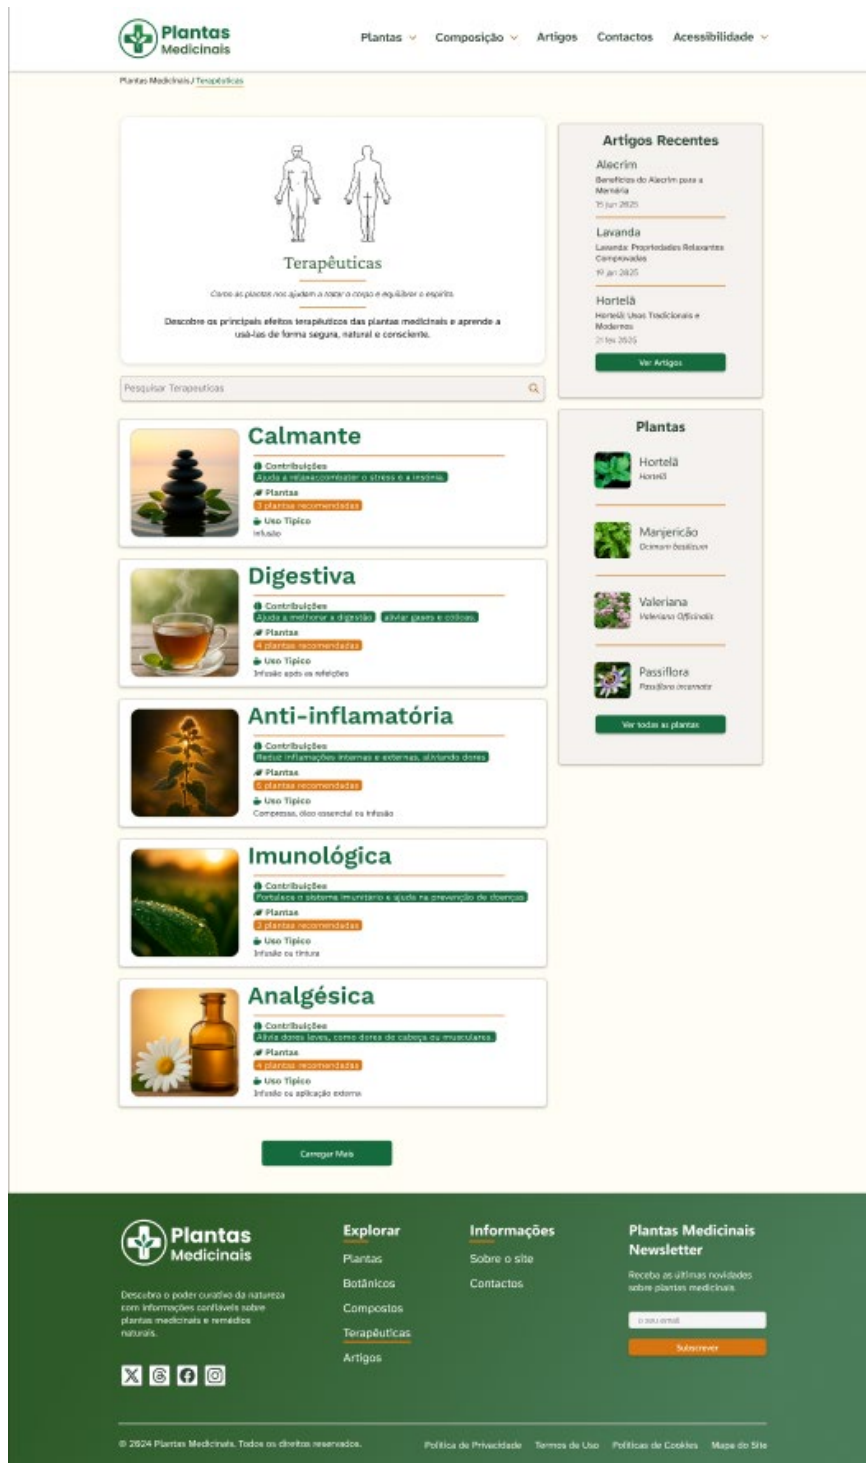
Plantas Medicinais

Plantas Composição Artigos Contactos Acessibilidade

Plantas Medicinais / Terapêuticas

Terapêuticas

Como as plantas nos ajudam a tratar o corpo e equilibrar o espírito

Descobre os principais efeitos terapêuticos das plantas medicinais e aprende a usá-las de forma segura, natural e consciente.

Pesquisar Terapeuticas

Calmante
Contribuições
Ajuda a relaxar, combater o stress e a insónia
Plantas
3 plantas recomendadas
Uso Típico
Infusão

Digestiva
Contribuições
Ajuda a melhorar a digestão | aliviar gases e cólicas
Plantas
4 plantas recomendadas
Uso Típico
Infusão após as refeições

Anti-inflamatória
Contribuições
Reduz inflamações internas e externas, aliviando dores
Plantas
5 plantas recomendadas
Uso Típico
Compressa, óleo essencial ou infusão

Imunológica
Contribuições
Fortalece o sistema imunitário e ajuda na prevenção de doenças
Plantas
3 plantas recomendadas
Uso Típico
Infusão ou tintura

Analgésica
Contribuições
Alivia dores leves, como dores de cabeça ou musculares
Plantas
4 plantas recomendadas
Uso Típico
Infusão ou aplicação externa

Carregar Mais

Artigos Recentes

Alecrim
Benefícios do Alecrim para a Memória
15 jun 2025

Lavanda
Lavanda: Propriedades Relaxantes Comprovadas
10 jan 2025

Hortelã
Hortelã: Usos Tradicionais e Modernos
21 fev 2025

Ver Artigos

Plantas

Hortelã
Hortelã

Manjericão
Ocimum basilicum

Valeriana
Valeriana Officinalis

Passiflora
Passiflora incarnata

Ver todas as plantas

Plantas Medicinais

Descobre o poder curativo da natureza com informações confiáveis sobre plantas medicinais e remédios naturais.

Explorar
Plantas
Botânicos
Compostos
Terapêuticas
Artigos

Informações
Sobre o site
Contactos

Plantas Medicinais Newsletter
Receba as últimas novidades sobre plantas medicinais.
o seu email
Subscrever

© 2024 Plantas Medicinais. Todos os direitos reservados.

Política de Privacidade Termos de Uso Políticas de Cookies Mapa do Site